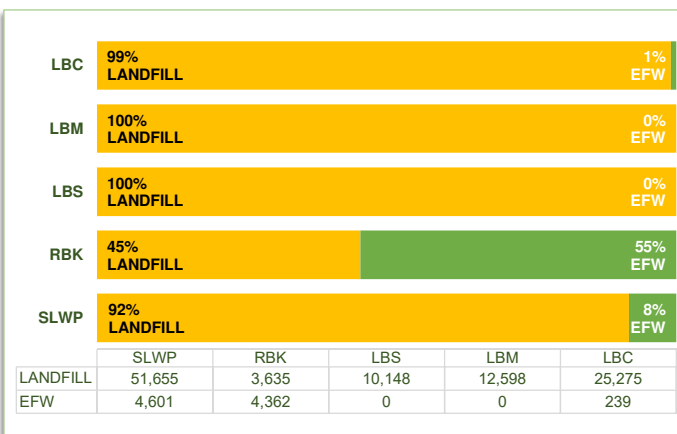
LBC 99% LANDFILL 1% EFW

LBM 100% LANDFILL 0% EFW

LBS 100% LANDFILL 0% EFW

RBK 45% LANDFILL 55% EFW

SLWP 92% LANDFILL 8% EFW

| | SLWP | RBK | LBS | LBM | LBC |
|---|---|---|---|---|---|
| LANDFILL | 51,655 | 3,635 | 10,148 | 12,598 | 25,275 |
| EFW | 4,601 | 4,362 | 0 | 0 | 239 |